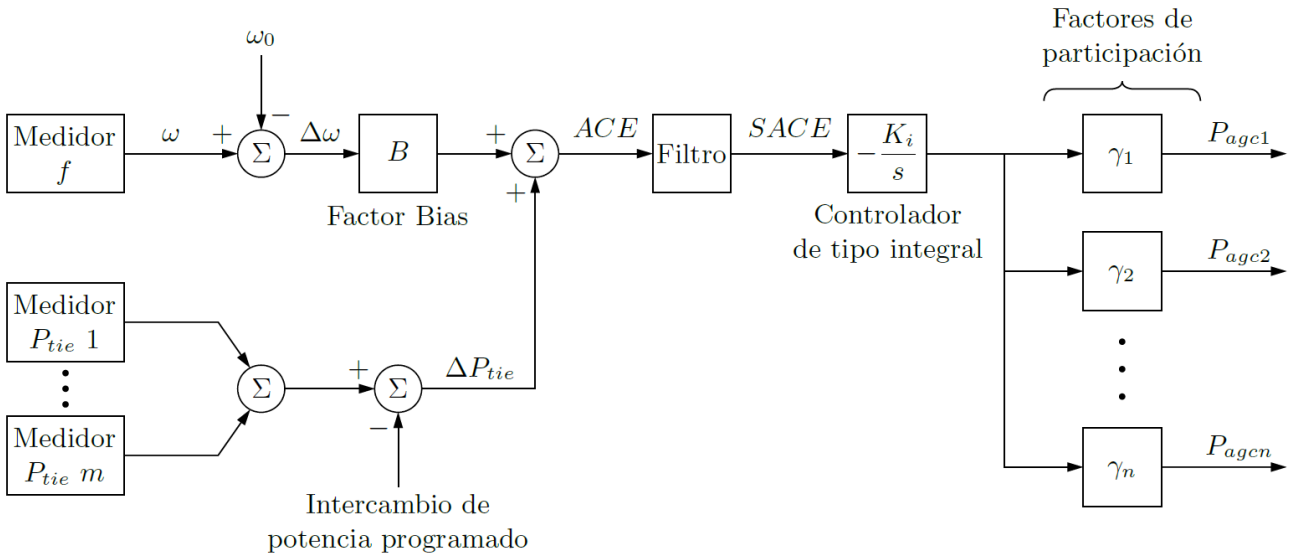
Factores de participación

$\omega_0$

Medidor $f$

$\omega$

$+$

$\Sigma$

$-$

$\Delta\omega$

$B$

Factor Bias

$+$

$\Sigma$

$+$

$ACE$

Filtro

$SACE$

$-\frac{K_i}{s}$

Controlador de tipo integral

$\gamma_1$

$P_{agc1}$

$\gamma_2$

$P_{agc2}$

$\gamma_n$

$P_{agcn}$

Medidor $P_{tie}$ 1

Medidor $P_{tie}$ $m$

$\Sigma$

$+$

$\Sigma$

$-$

$\Delta P_{tie}$

Intercambio de potencia programado